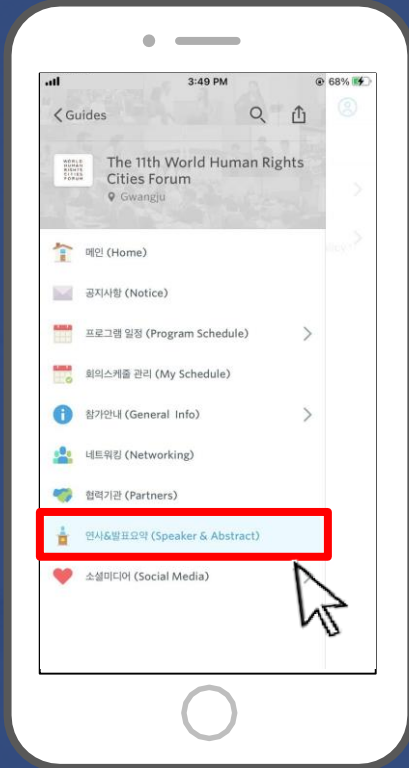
3:49 PM
68%

Guides

WORLD HUMAN RIGHTS CITIES FORUM

The 11th World Human Rights Cities Forum
Gwangju

메인 (Home)

공지사항 (Notice)

프로그램 일정 (Program Schedule)

회의스케줄 관리 (My Schedule)

참가안내 (General Info)

네트워킹 (Networking)

협력기관 (Partners)

연사&발표요약 (Speaker & Abstract)

소셜미디어 (Social Media)